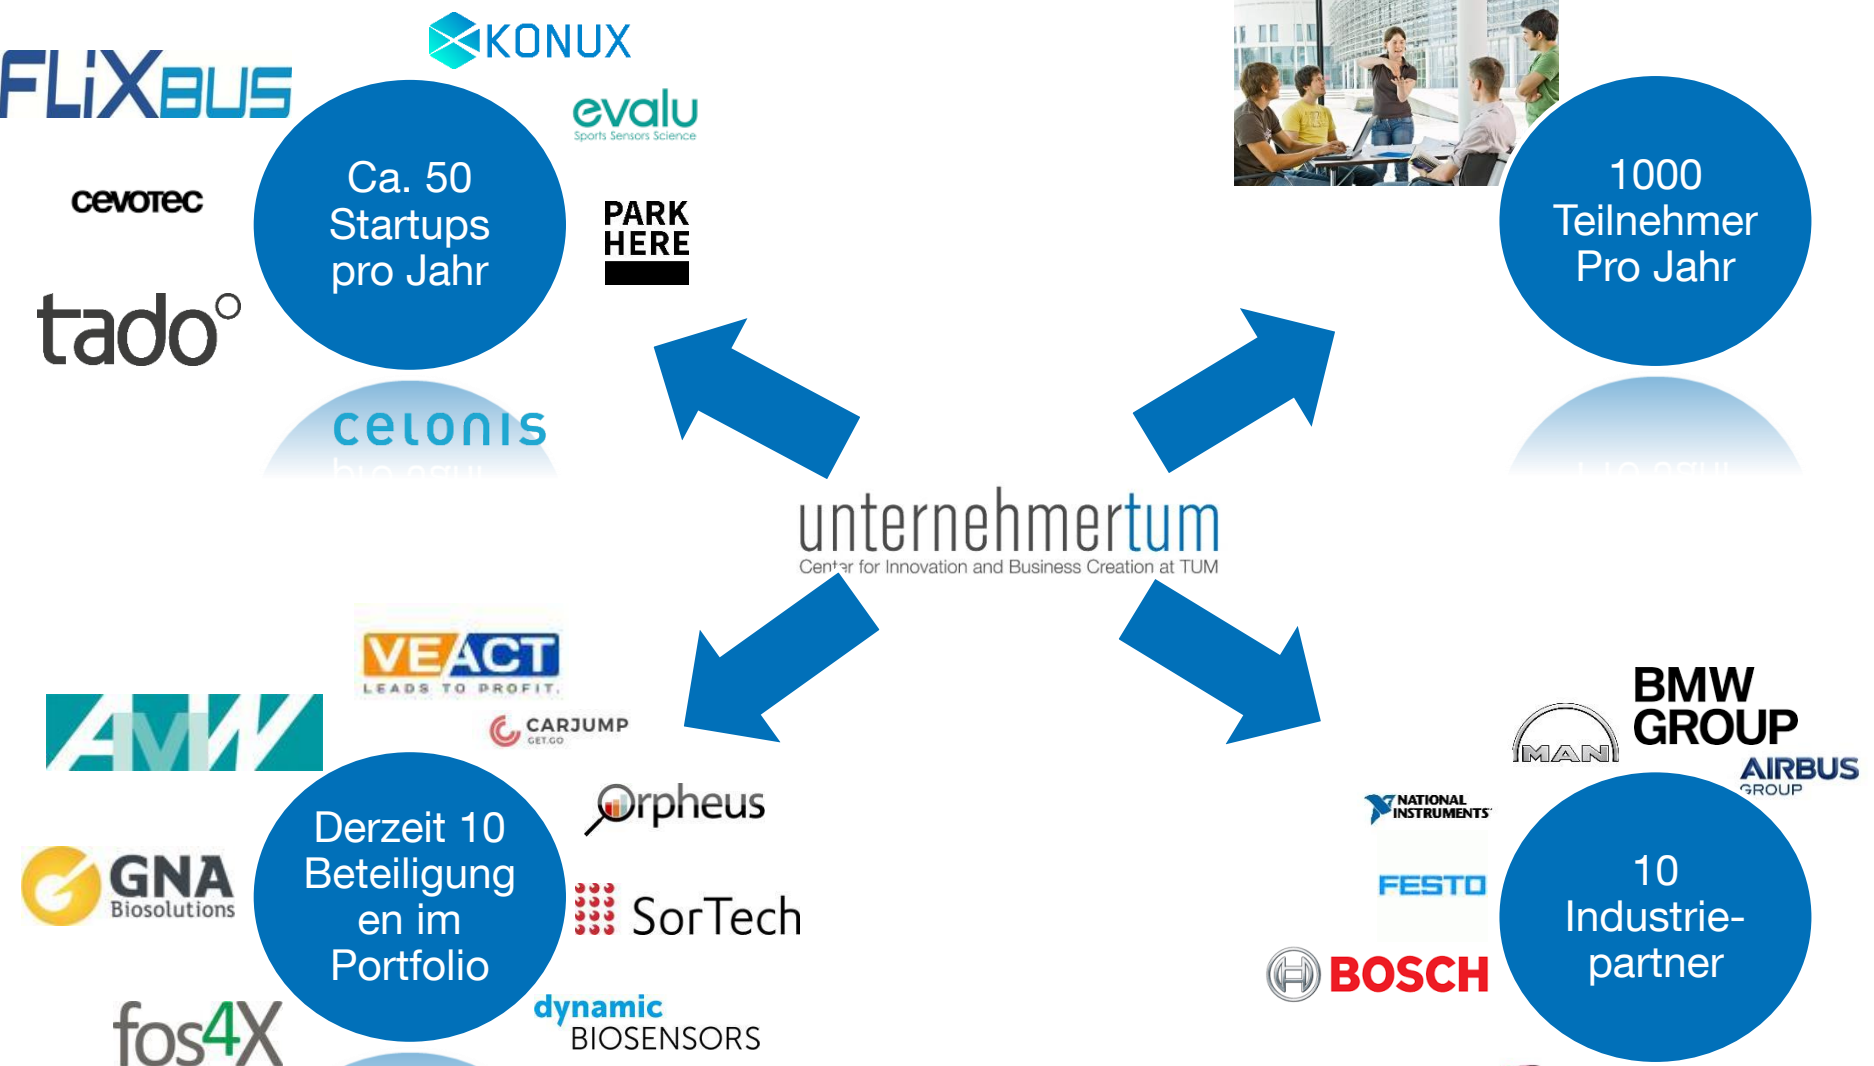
FLiXBUS

KONUX

evalu
Sports Sensors Science

cevotec

Ca. 50 Startups pro Jahr

PARK HERE

tado°

celonis

1000 Teilnehmer Pro Jahr

unternehmertum
Center for Innovation and Business Creation at TUM

VEACT
LEADS TO PROFIT.

AMW

CARJUMP
GET.GO

Orpheus

GNA Biosolutions

Derzeit 10 Beteiligungen im Portfolio

SorTech

fos4X

dynamic BIOSENSORS

BMW GROUP

MAN

AIRBUS GROUP

NATIONAL INSTRUMENTS

FESTO

BOSCH

10 Industriepartner